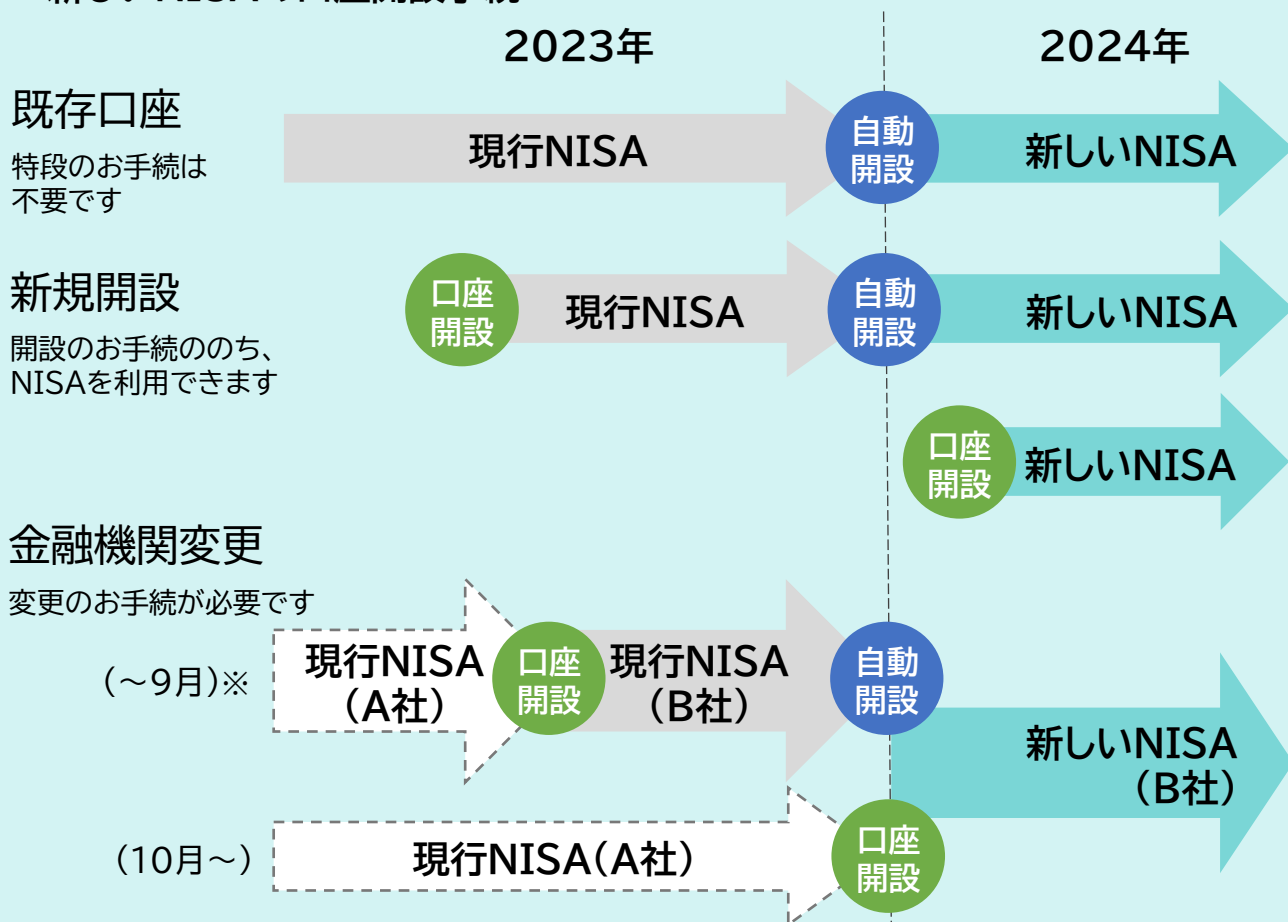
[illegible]

2023年

2024年

既存口座

特段のお手続は不要です

現行NISA

自動開設

新しいNISA

新規開設

開設のお手続ののち、NISAを利用できます

口座開設

現行NISA

自動開設

新しいNISA

口座開設

新しいNISA

金融機関変更

変更のお手続が必要です

（～9月）※

現行NISA（A社）

口座開設

現行NISA（B社）

自動開設

新しいNISA（B社）

（10月～）

現行NISA（A社）

口座開設